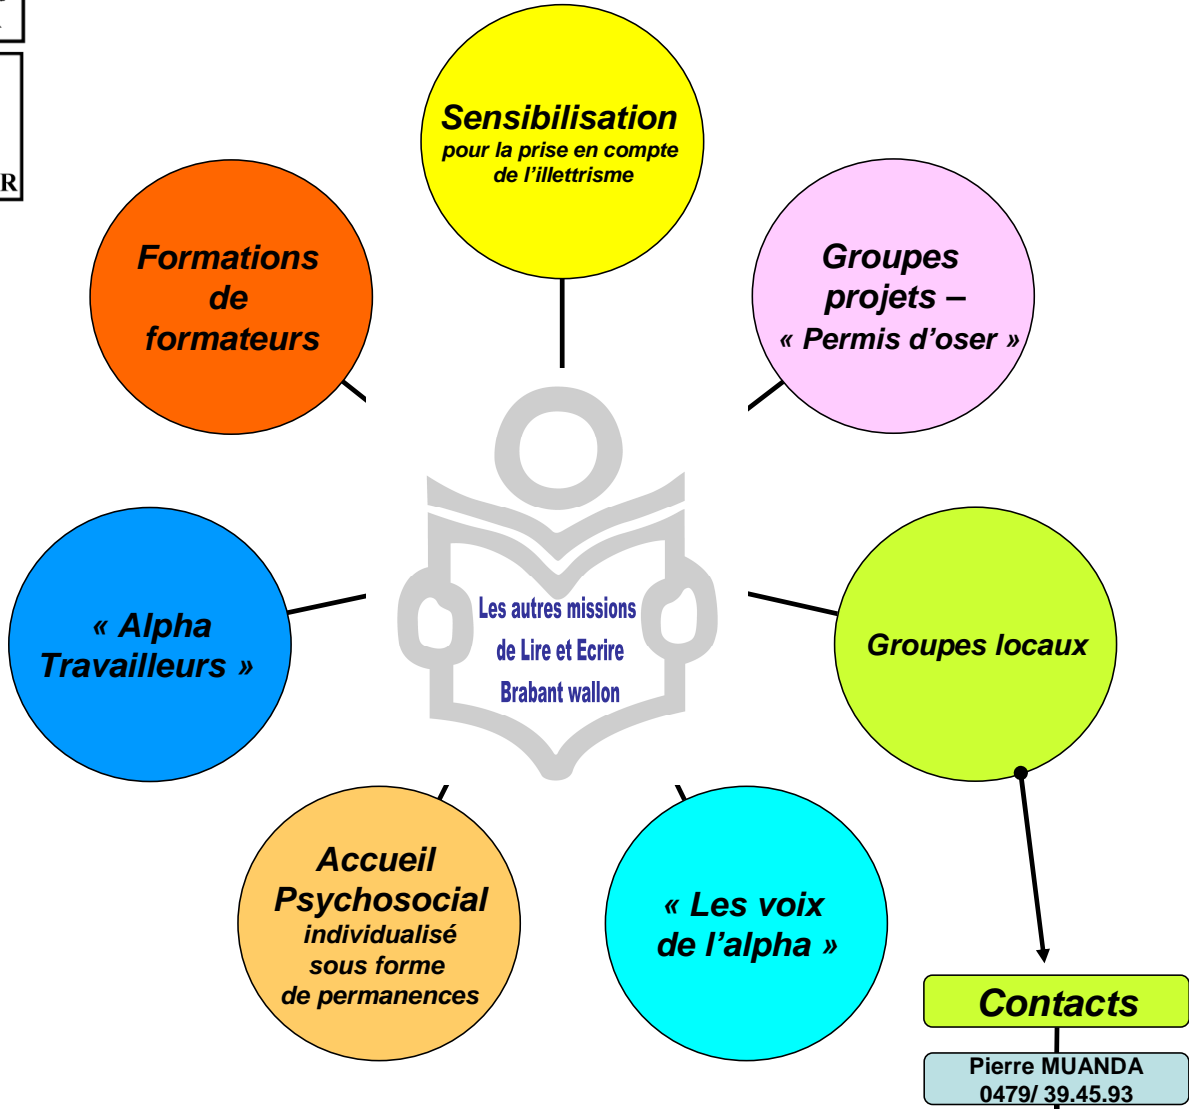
Sensibilisation
pour la prise en compte de l'illettrisme

Groupes projets – « Permis d'oser »

Formations de formateurs

Les autres missions de Lire et Ecrire Brabant wallon

« Alpha Travailleurs »

Groupes locaux

Accueil Psychosocial
individualisé sous forme de permanences

« Les voix de l'alpha »

Contacts

Pierre MUANDA
0479/ 39.45.93